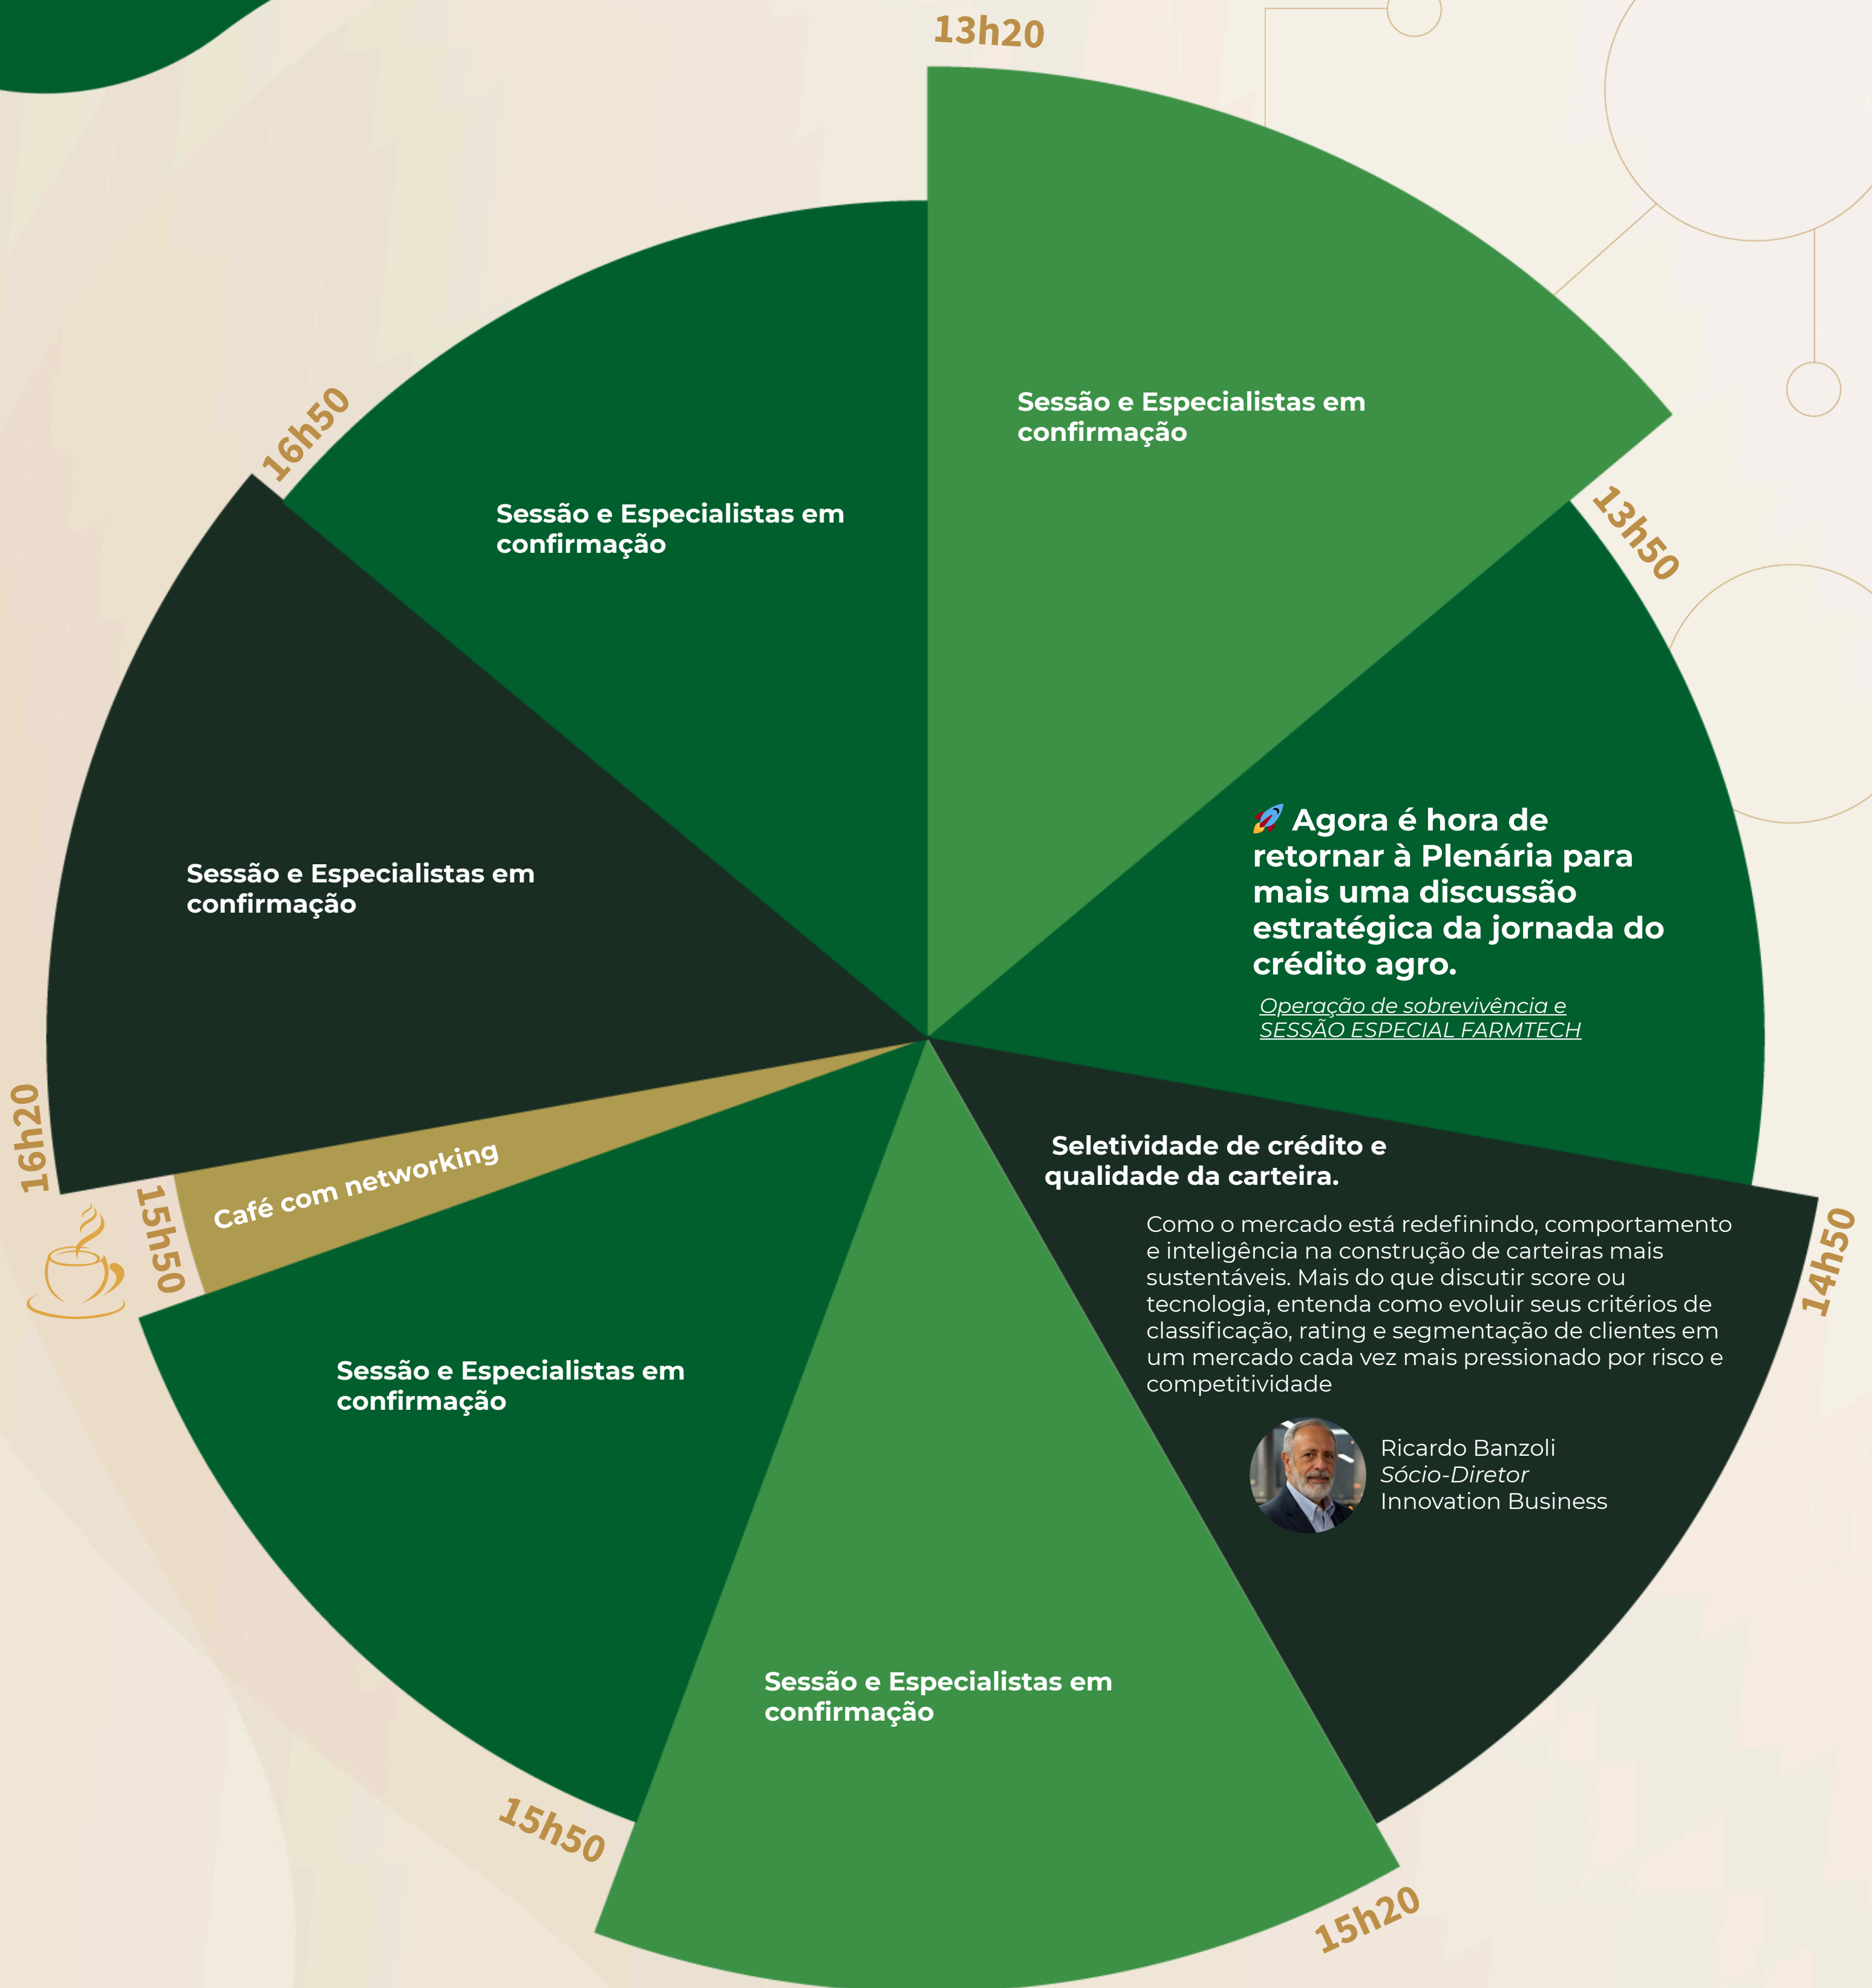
13h20

Sessão e Especialistas em confirmação

13h50

🚀 Agora é hora de retornar à Plenária para mais uma discussão estratégica da jornada do crédito agro.

Operação de sobrevivência e SESSÃO ESPECIAL FARMTECH

14h50

Seletividade de crédito e qualidade da carteira.

Como o mercado está redefinindo, comportamento e inteligência na construção de carteiras mais sustentáveis. Mais do que discutir score ou tecnologia, entenda como evoluir seus critérios de classificação, rating e segmentação de clientes em um mercado cada vez mais pressionado por risco e competitividade

Ricardo Banzoli
Sócio-Diretor
Innovation Business

15h20

Sessão e Especialistas em confirmação

15h50

Sessão e Especialistas em confirmação

15h50

Café com networking

16h20

Sessão e Especialistas em confirmação

16h50

Sessão e Especialistas em confirmação